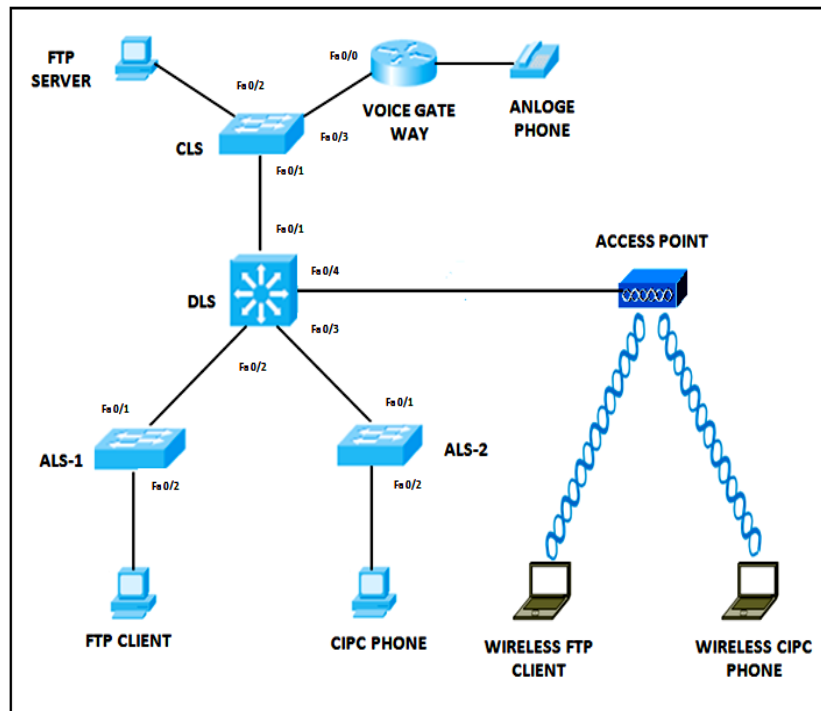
FTP SERVER

Fa 0/2

Fa 0/0

VOICE GATE WAY

ANLOGE PHONE

Fa 0/3

CLS

Fa 0/1

Fa 0/1

ACCESS POINT

Fa 0/4

DLS

Fa 0/3

Fa 0/2

Fa 0/1

Fa 0/1

ALS-1

ALS-2

Fa 0/2

Fa 0/2

FTP CLIENT

CIPC PHONE

WIRELESS FTP CLIENT

WIRELESS CIPC PHONE